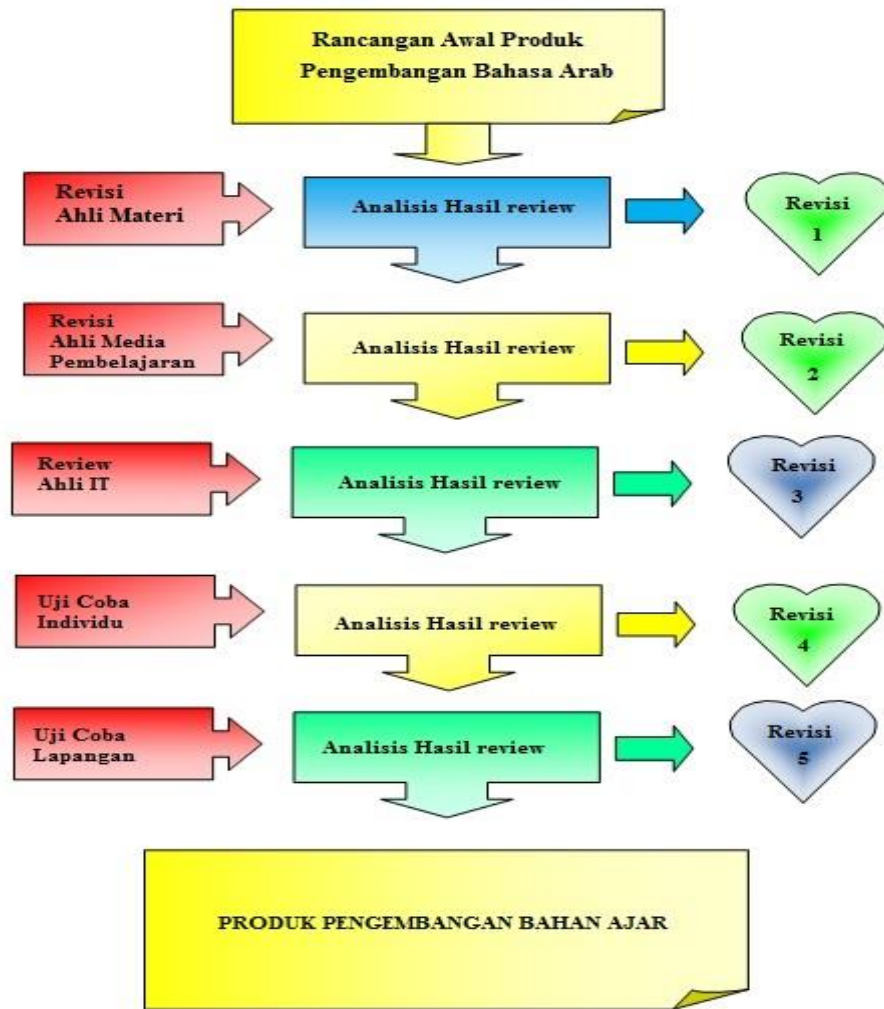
Rancangan Awal Produk
Pengembangan Bahasa Arab

Revisi
Ahli Materi

Analisis Hasil review

Revisi
1

Revisi
Ahli Media
Pembelajaran

Analisis Hasil review

Revisi
2

Review
Ahli IT

Analisis Hasil review

Revisi
3

Uji Coba
Individu

Analisis Hasil review

Revisi
4

Uji Coba
Lapangan

Analisis Hasil review

Revisi
5

PRODUK PENGEMBANGAN BAHAN AJAR